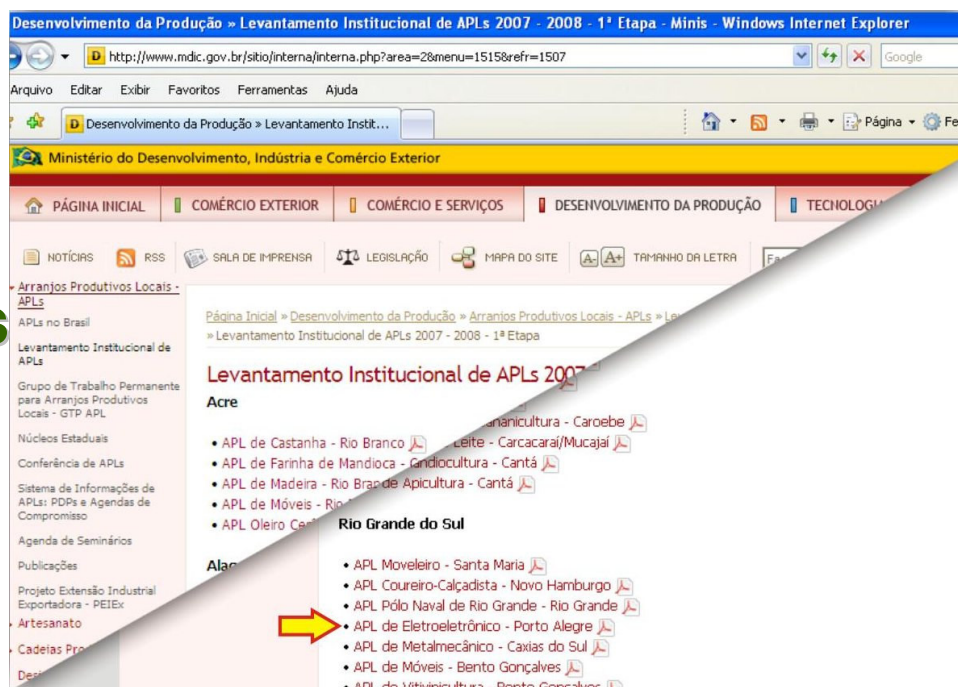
Desenvolvimento da Produção » Levantamento Institucional de APLs 2007 - 2008 - 1ª Etapa - Minis - Windows Internet Explorer

http://www.mdic.gov.br/sitio/interna/interna.php?area=2&menu=1515&refr=1507

Google

Arquivo Editar Exibir Favoritos Ferramentas Ajuda

Desenvolvimento da Produção » Levantamento Instit...

Página

Ministério do Desenvolvimento, Indústria e Comércio Exterior

PÁGINA INICIAL | COMÉRCIO EXTERIOR | COMÉRCIO E SERVIÇOS | DESENVOLVIMENTO DA PRODUÇÃO | TECNOLOG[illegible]

NOTÍCIAS RSS SALA DE IMPRENSA LEGISLAÇÃO MAPA DO SITE A- A+ TAMANHO DA LETRA

Arranjos Produtivos Locais - APLs
APLs no Brasil
Levantamento Institucional de APLs
Grupo de Trabalho Permanente para Arranjos Produtivos Locais - GTP APL
Núcleos Estaduais
Conferência de APLs
Sistema de Informações de APLs: PDPs e Agendas de Compromisso
Agenda de Seminários
Publicações
Projeto Extensão Industrial Exportadora - PEIEx
Artesanato
Cadeias Pro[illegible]
Des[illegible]

Página Inicial » Desenvolvimento da Produção » Arranjos Produtivos Locais - APLs » Le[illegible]
» Levantamento Institucional de APLs 2007 - 2008 - 1ª Etapa

Levantamento Institucional de APLs 2007

Acre

• APL de Castanha - Rio Branco
• APL de Farinha de Mandioca - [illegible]
• APL de Madeira - Rio Bra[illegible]
• APL de Móveis - Ri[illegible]
• APL Oleiro Ce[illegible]

Ala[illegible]

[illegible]nanicultura - Caroebe
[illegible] Leite - Carcacaraí/Mucajaí
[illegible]ndiocultura - Cantá
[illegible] Apicultura - Cantá

Rio Grande do Sul

• APL Moveleiro - Santa Maria
• APL Coureiro-Calçadista - Novo Hamburgo
• APL Pólo Naval de Rio Grande - Rio Grande
• APL de Eletroeletrônico - Porto Alegre
• APL de Metalmecânico - Caxias do Sul
• APL de Móveis - Bento Gonçalves
• APL de Vitivinicultura - Bento Gonçalves